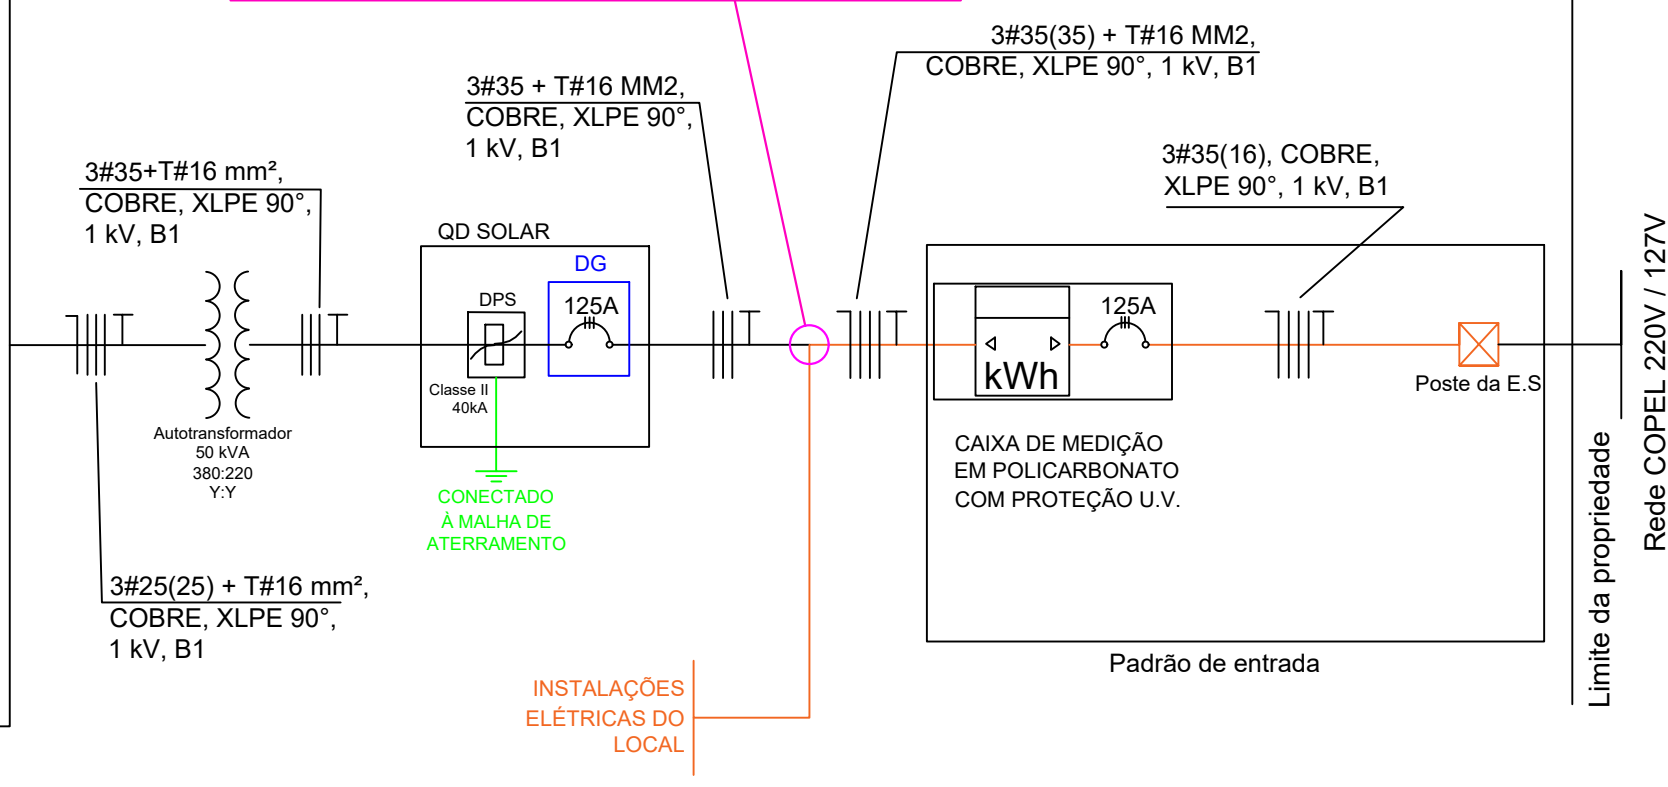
3#35(35) + T#16 MM2,
COBRE, XLPE 90°, 1 kV, B1

3#35 + T#16 MM2,
COBRE, XLPE 90°,
1 kV, B1

3#35+T#16 mm²,
COBRE, XLPE 90°,
1 kV, B1

3#35(16), COBRE,
XLPE 90°, 1 kV, B1

QD SOLAR

DG

DPS

125A

125A

kWh

Classe II
40kA

Autotransformador
50 kVA
380:220
Y:Y

Poste da E.S

CONECTADO
À MALHA DE
ATERRAMENTO

CAIXA DE MEDIÇÃO
EM POLICARBONATO
COM PROTEÇÃO U.V.

3#25(25) + T#16 mm²,
COBRE, XLPE 90°,
1 kV, B1

Padrão de entrada

INSTALAÇÕES
ELÉTRICAS DO
LOCAL

Limite da propriedade

Rede COPEL 220V / 127V